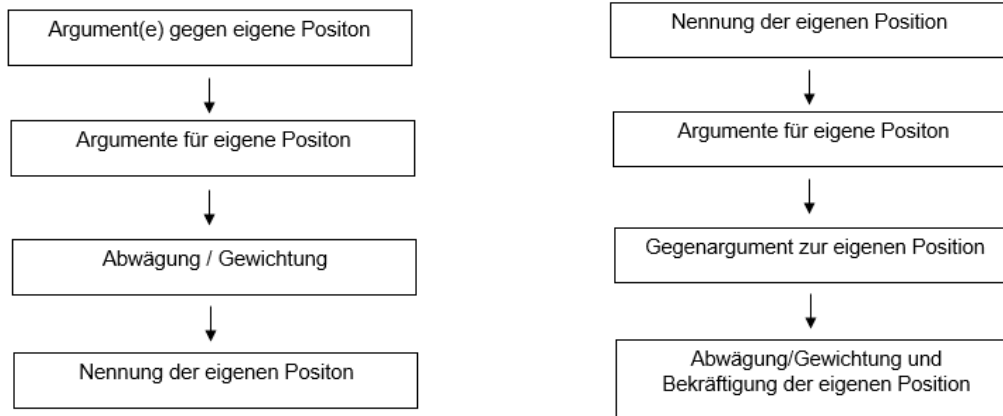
Argument(e) gegen eigene Positon

Argumente für eigene Positon

Abwägung / Gewichtung

Nennung der eigenen Positon

Nennung der eigenen Position

Argumente für eigene Positon

Gegenargument zur eigenen Position

Abwägung/Gewichtung und Bekräftigung der eigenen Position